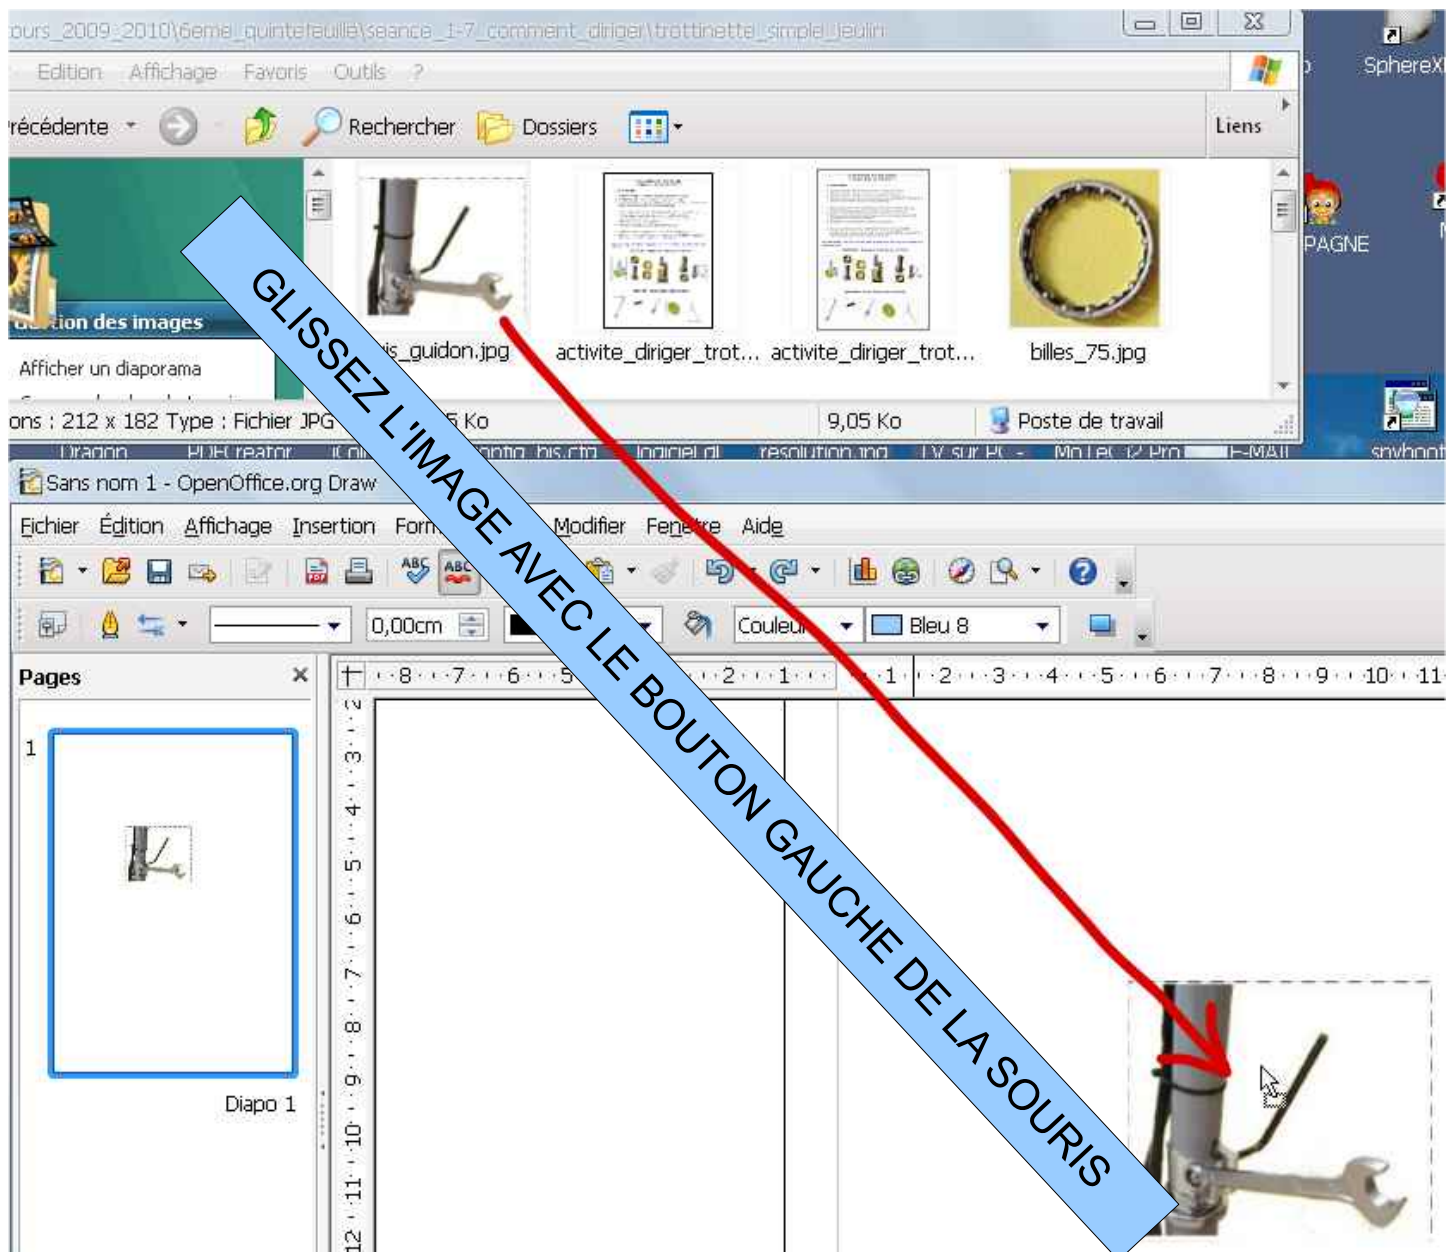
ours_2009_2010\6eme_quintefeuille\seance_1-7_comment_diriger\trottinette_simple_jeulin

Edition Affichage Favoris Outils ?

récédente Rechercher Dossiers Liens

SphereX

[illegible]tion des images

Afficher un diaporama

is_guidon.jpg activite_diriger_trot... activite_diriger_trot... billes_75.jpg

PAGNE

ons : 212 x 182 Type : Fichier JPG 5 Ko 9,05 Ko Poste de travail

Sans nom 1 - OpenOffice.org Draw

Fichier Édition Affichage Insertion Form Modifier Fenêtre Aide

0,00cm Couleur Bleu 8

Pages

1

Diapo 1

GLISSEZ L'IMAGE AVEC LE BOUTON GAUCHE DE LA SOURIS